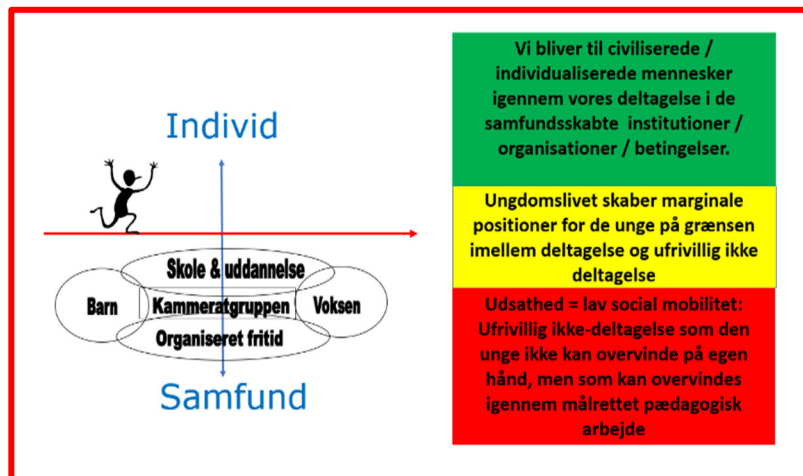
Individ

Skole & uddannelse

Barn

Kammeratgruppen

Voksen

Organiseret fritid

Samfund

Vi bliver til civiliserede / individualiserede mennesker igennem vores deltagelse i de samfundsskabte institutioner / organisationer / betingelser.

Ungdomslivet skaber marginale positioner for de unge på grænsen imellem deltagelse og ufrivillig ikke deltagelse

Udsathed = lav social mobilitet: Ufrivillig ikke-deltagelse som den unge ikke kan overvinde på egen hånd, men som kan overvindes igennem målrettet pædagogisk arbejde